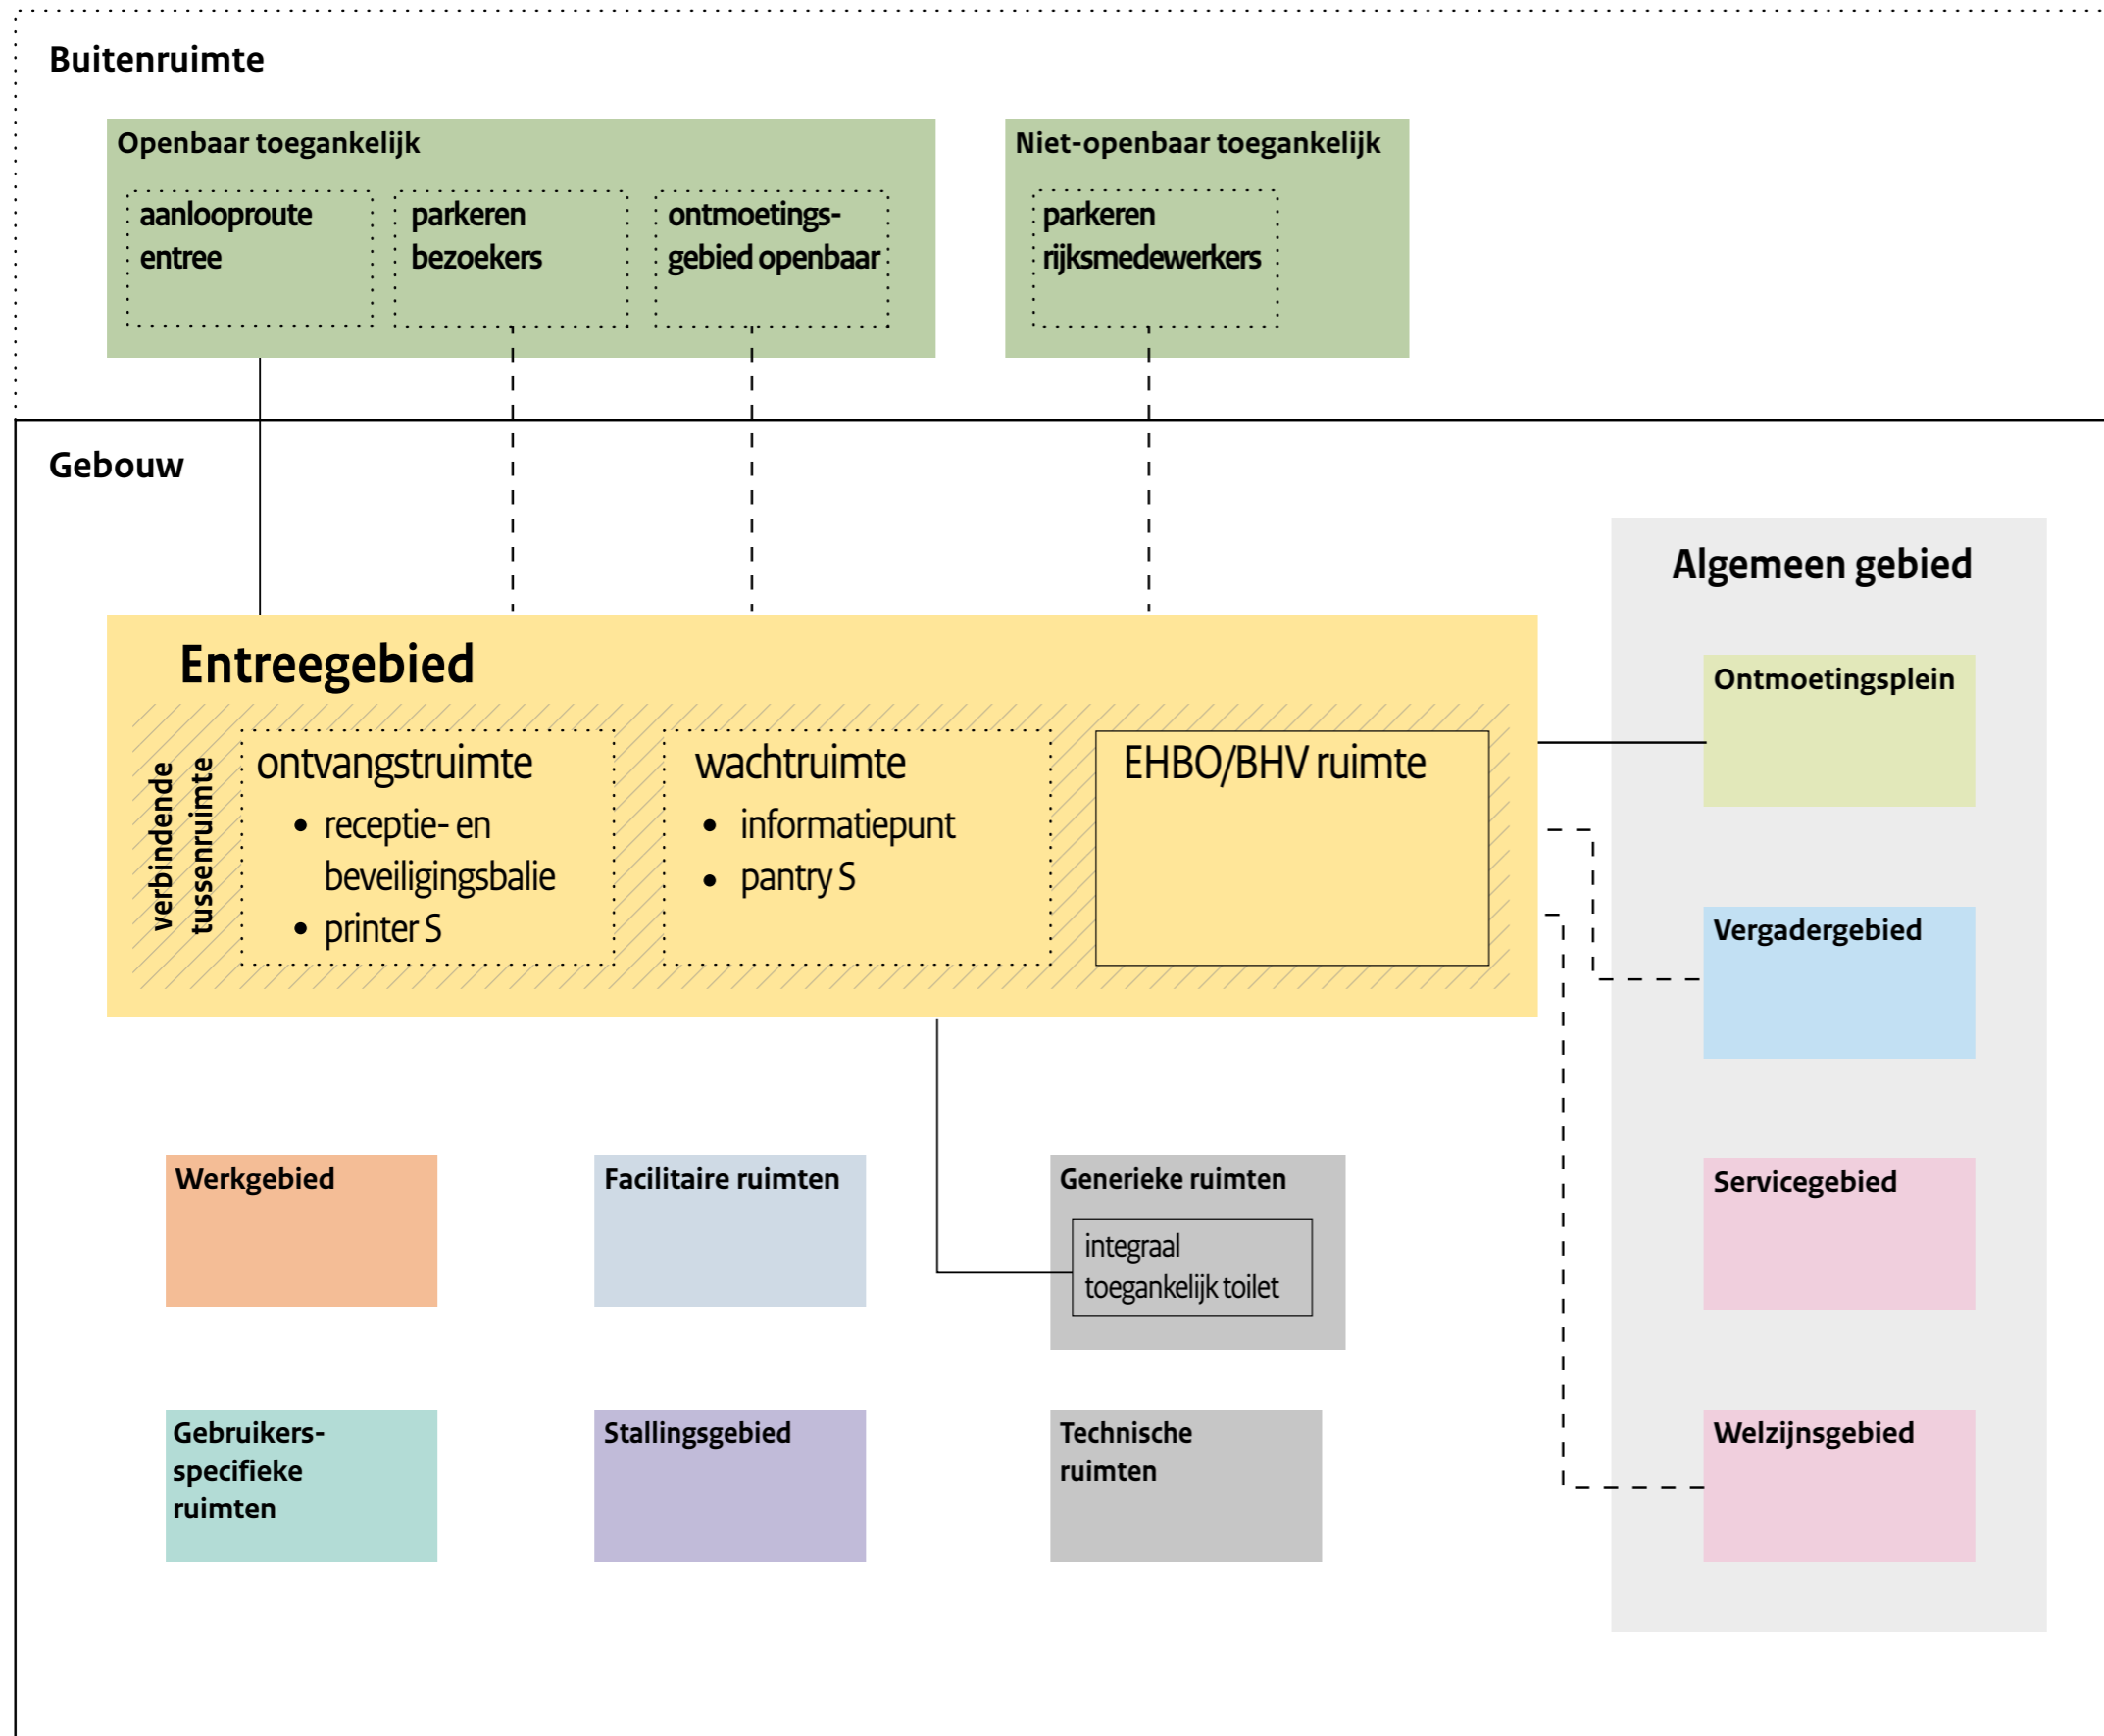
Buitenruimte

Openbaar toegankelijk

aanlooproute entree

parkeren bezoekers

ontmoetingsgebied openbaar

Niet-openbaar toegankelijk

parkeren rijksmedewerkers

Gebouw

Algemeen gebied

Entreegebied

verbindende tussenruimte

ontvangstruimte
• receptie- en beveiligingsbalie
• printer S

wachtruimte
• informatiepunt
• pantry S

EHBO/BHV ruimte

Ontmoetingsplein

Vergadergebied

Servicegebied

Welzijnsgebied

Werkgebied

Facilitaire ruimten

Generieke ruimten

integraal toegankelijk toilet

Gebruikers-specifieke ruimten

Stallingsgebied

Technische ruimten